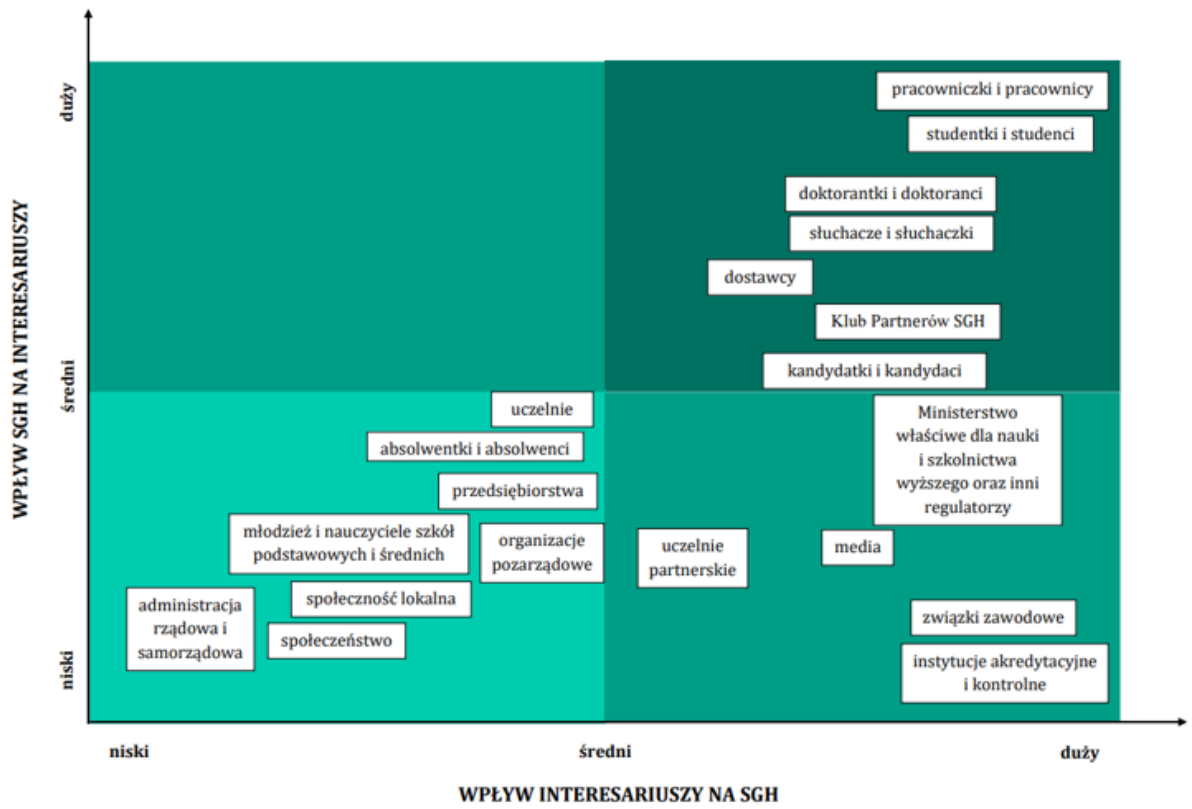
WPŁYW SGH NA INTERESARIUSZY

duży

średni

niski

pracowniczki i pracownicy

studentki i studenci

doktorantki i doktoranci

słuchacze i słuchaczki

dostawcy

Klub Partnerów SGH

kandydatki i kandydaci

uczelnie

absolwentki i absolwenci

przedsiębiorstwa

młodzież i nauczyciele szkół podstawowych i średnich

organizacje pozarządowe

Ministerstwo właściwe dla nauki i szkolnictwa wyższego oraz inni regulatorzy

uczelnie partnerskie

media

administracja rządowa i samorządowa

społeczność lokalna

społeczeństwo

związki zawodowe

instytucje akredytacyjne i kontrolne

niski

średni

duży

WPŁYW INTERESARIUSZY NA SGH